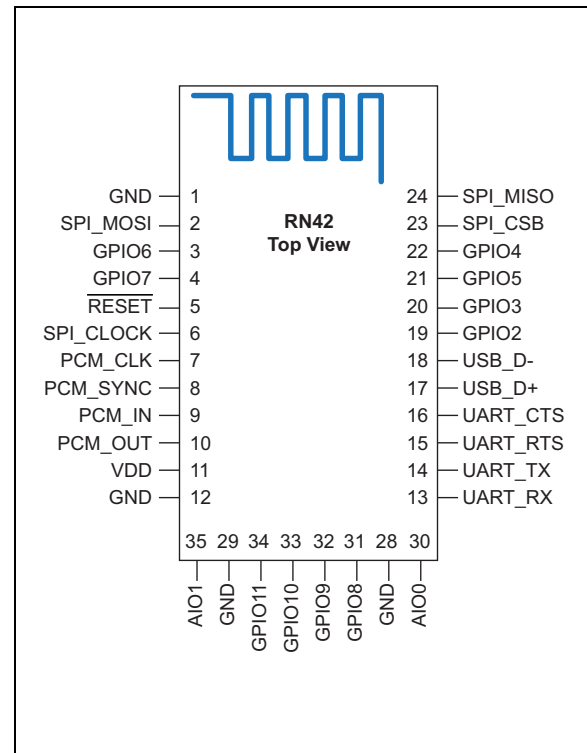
RN42
Top View

GND 1
SPI_MOSI 2
GPIO6 3
GPIO7 4
$\overline{RESET}$ 5
SPI_CLOCK 6
PCM_CLK 7
PCM_SYNC 8
PCM_IN 9
PCM_OUT 10
VDD 11
GND 12

24 SPI_MISO
23 SPI_CSB
22 GPIO4
21 GPIO5
20 GPIO3
19 GPIO2
18 USB_D-
17 USB_D+
16 UART_CTS
15 UART_RTS
14 UART_TX
13 UART_RX

35 AIO1
29 GND
34 GPIO11
33 GPIO10
32 GPIO9
31 GPIO8
28 GND
30 AIO0